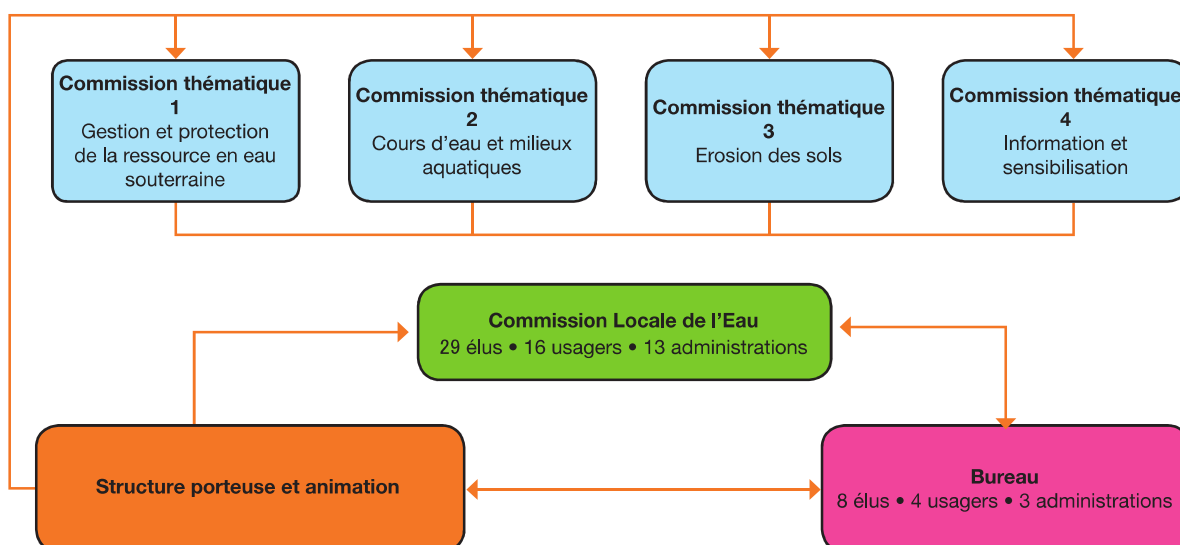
Commission thématique 1
Gestion et protection de la ressource en eau souterraine

Commission thématique 2
Cours d'eau et milieux aquatiques

Commission thématique 3
Erosion des sols

Commission thématique 4
Information et sensibilisation

Commission Locale de l'Eau
29 élus • 16 usagers • 13 administrations

Structure porteuse et animation

Bureau
8 élus • 4 usagers • 3 administrations